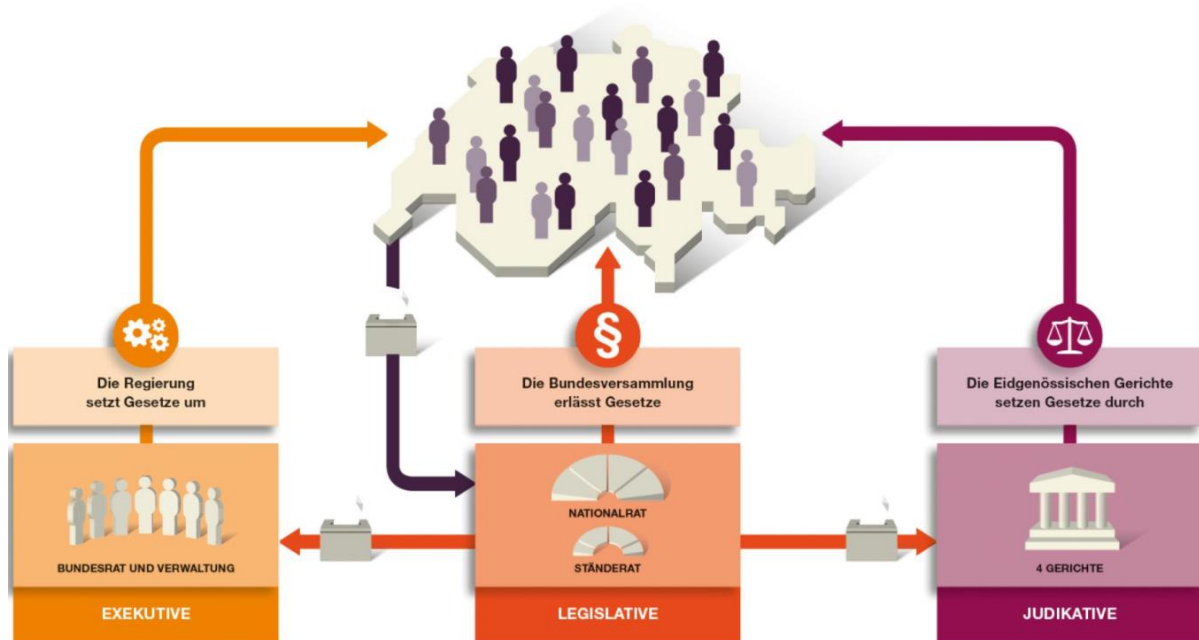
Die Regierung setzt Gesetze um

BUNDESRAT UND VERWALTUNG

EXEKUTIVE

§

Die Bundesversammlung erlässt Gesetze

NATIONALRAT

STÄNDERAT

LEGISLATIVE

Die Eidgenössischen Gerichte setzen Gesetze durch

4 GERICHTE

JUDIKATIVE